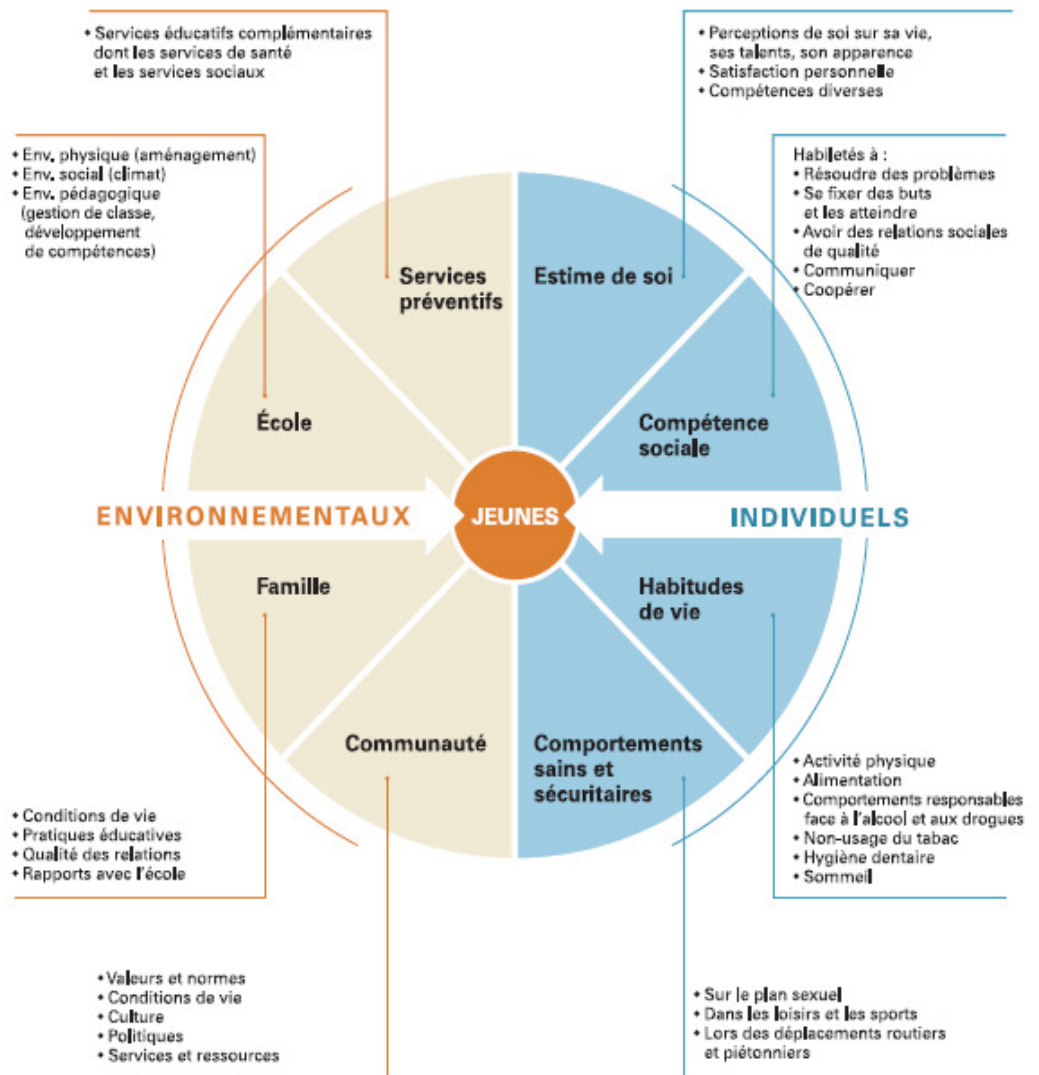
• Services éducatifs complémentaires dont les services de santé et les services sociaux

• Perceptions de soi sur sa vie, ses talents, son apparence
• Satisfaction personnelle
• Compétences diverses

• Env. physique (aménagement)
• Env. social (climat)
• Env. pédagogique (gestion de classe, développement de compétences)

Habiletés à :
• Résoudre des problèmes
• Se fixer des buts et les atteindre
• Avoir des relations sociales de qualité
• Communiquer
• Coopérer

Services préventifs

Estime de soi

École

Compétence sociale

ENVIRONNEMENTAUX

JEUNES

INDIVIDUELS

Famille

Habitudes de vie

Communauté

Comportements sains et sécuritaires

• Activité physique
• Alimentation
• Comportements responsables face à l'alcool et aux drogues
• Non-usage du tabac
• Hygiène dentaire
• Sommeil

• Conditions de vie
• Pratiques éducatives
• Qualité des relations
• Rapports avec l'école

• Valeurs et normes
• Conditions de vie
• Culture
• Politiques
• Services et ressources

• Sur le plan sexuel
• Dans les loisirs et les sports
• Lors des déplacements routiers et piétonniers